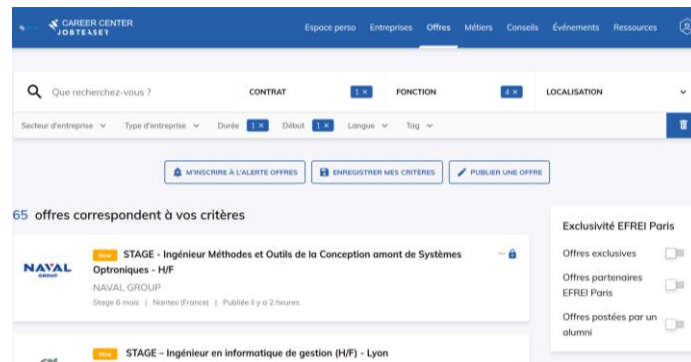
CAREER CENTER
JOBTEASER

Espace perso Entreprises Offres Métiers Conseils Événements Ressources

Que recherchez-vous ?
CONTRAT 1 ×
FONCTION 4 ×
LOCALISATION

Secteur d'entreprise Type d'entreprise Durée 1 × Début 1 × Langue Tag

M'INSCRIRE À L'ALERTE OFFRES
ENREGISTRER MES CRITÈRES
PUBLIER UNE OFFRE

65 offres correspondent à vos critères

NAVAL GROUP
New STAGE - Ingénieur Méthodes et Outils de la Conception amont de Systèmes Optroniques - H/F
NAVAL GROUP
Stage 6 mois | Nantes (France) | Publiée il y a 2 heures

New STAGE – Ingénieur en informatique de gestion (H/F) - Lyon

Exclusivité EFREI Paris
Offres exclusives
Offres partenaires EFREI Paris
Offres postées par un alumni